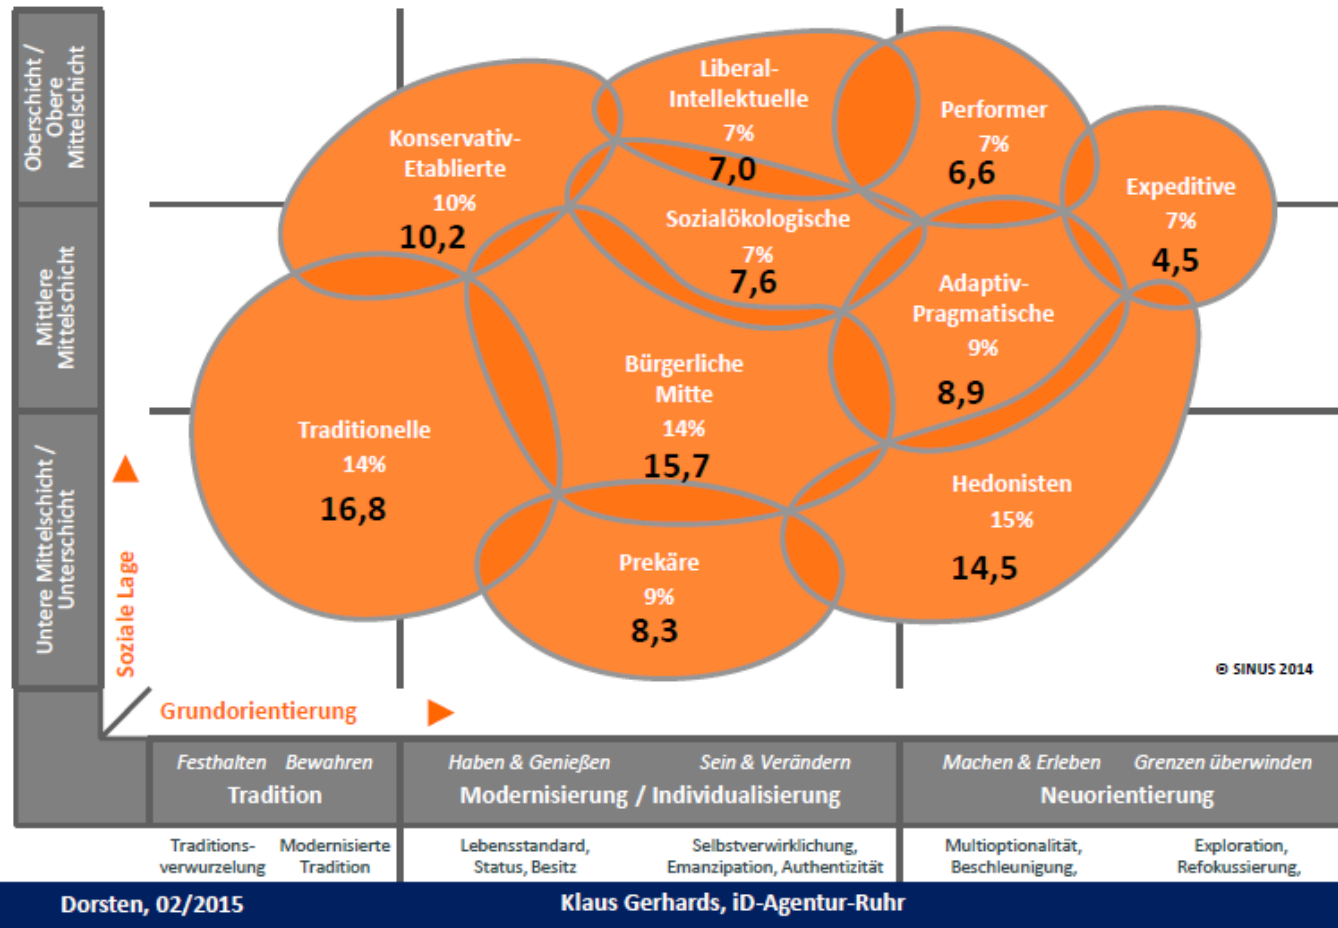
Oberschicht / Obere Mittelschicht

Mittlere Mittelschicht

Untere Mittelschicht / Unterschicht

Soziale Lage

Liberal-Intellektuelle
7%
7,0

Performer
7%
6,6

Konservativ-Etablierte
10%
10,2

Sozialökologische
7%
7,6

Expeditive
7%
4,5

Adaptiv-Pragmatische
9%
8,9

Bürgerliche Mitte
14%
15,7

Traditionelle
14%
16,8

Hedonisten
15%
14,5

Prekäre
9%
8,3

© SINUS 2014

Grundorientierung

Festhalten Bewahren
Tradition

Haben & Genießen
Sein & Verändern
Modernisierung / Individualisierung

Machen & Erleben
Grenzen überwinden
Neuorientierung

Traditions-verwurzelung
Modernisierte Tradition
Lebensstandard, Status, Besitz
Selbstverwirklichung, Emanzipation, Authentizität
Multioptionalität, Beschleunigung,
Exploration, Refokussierung,

Dorsten, 02/2015
Klaus Gerhards, iD-Agentur-Ruhr